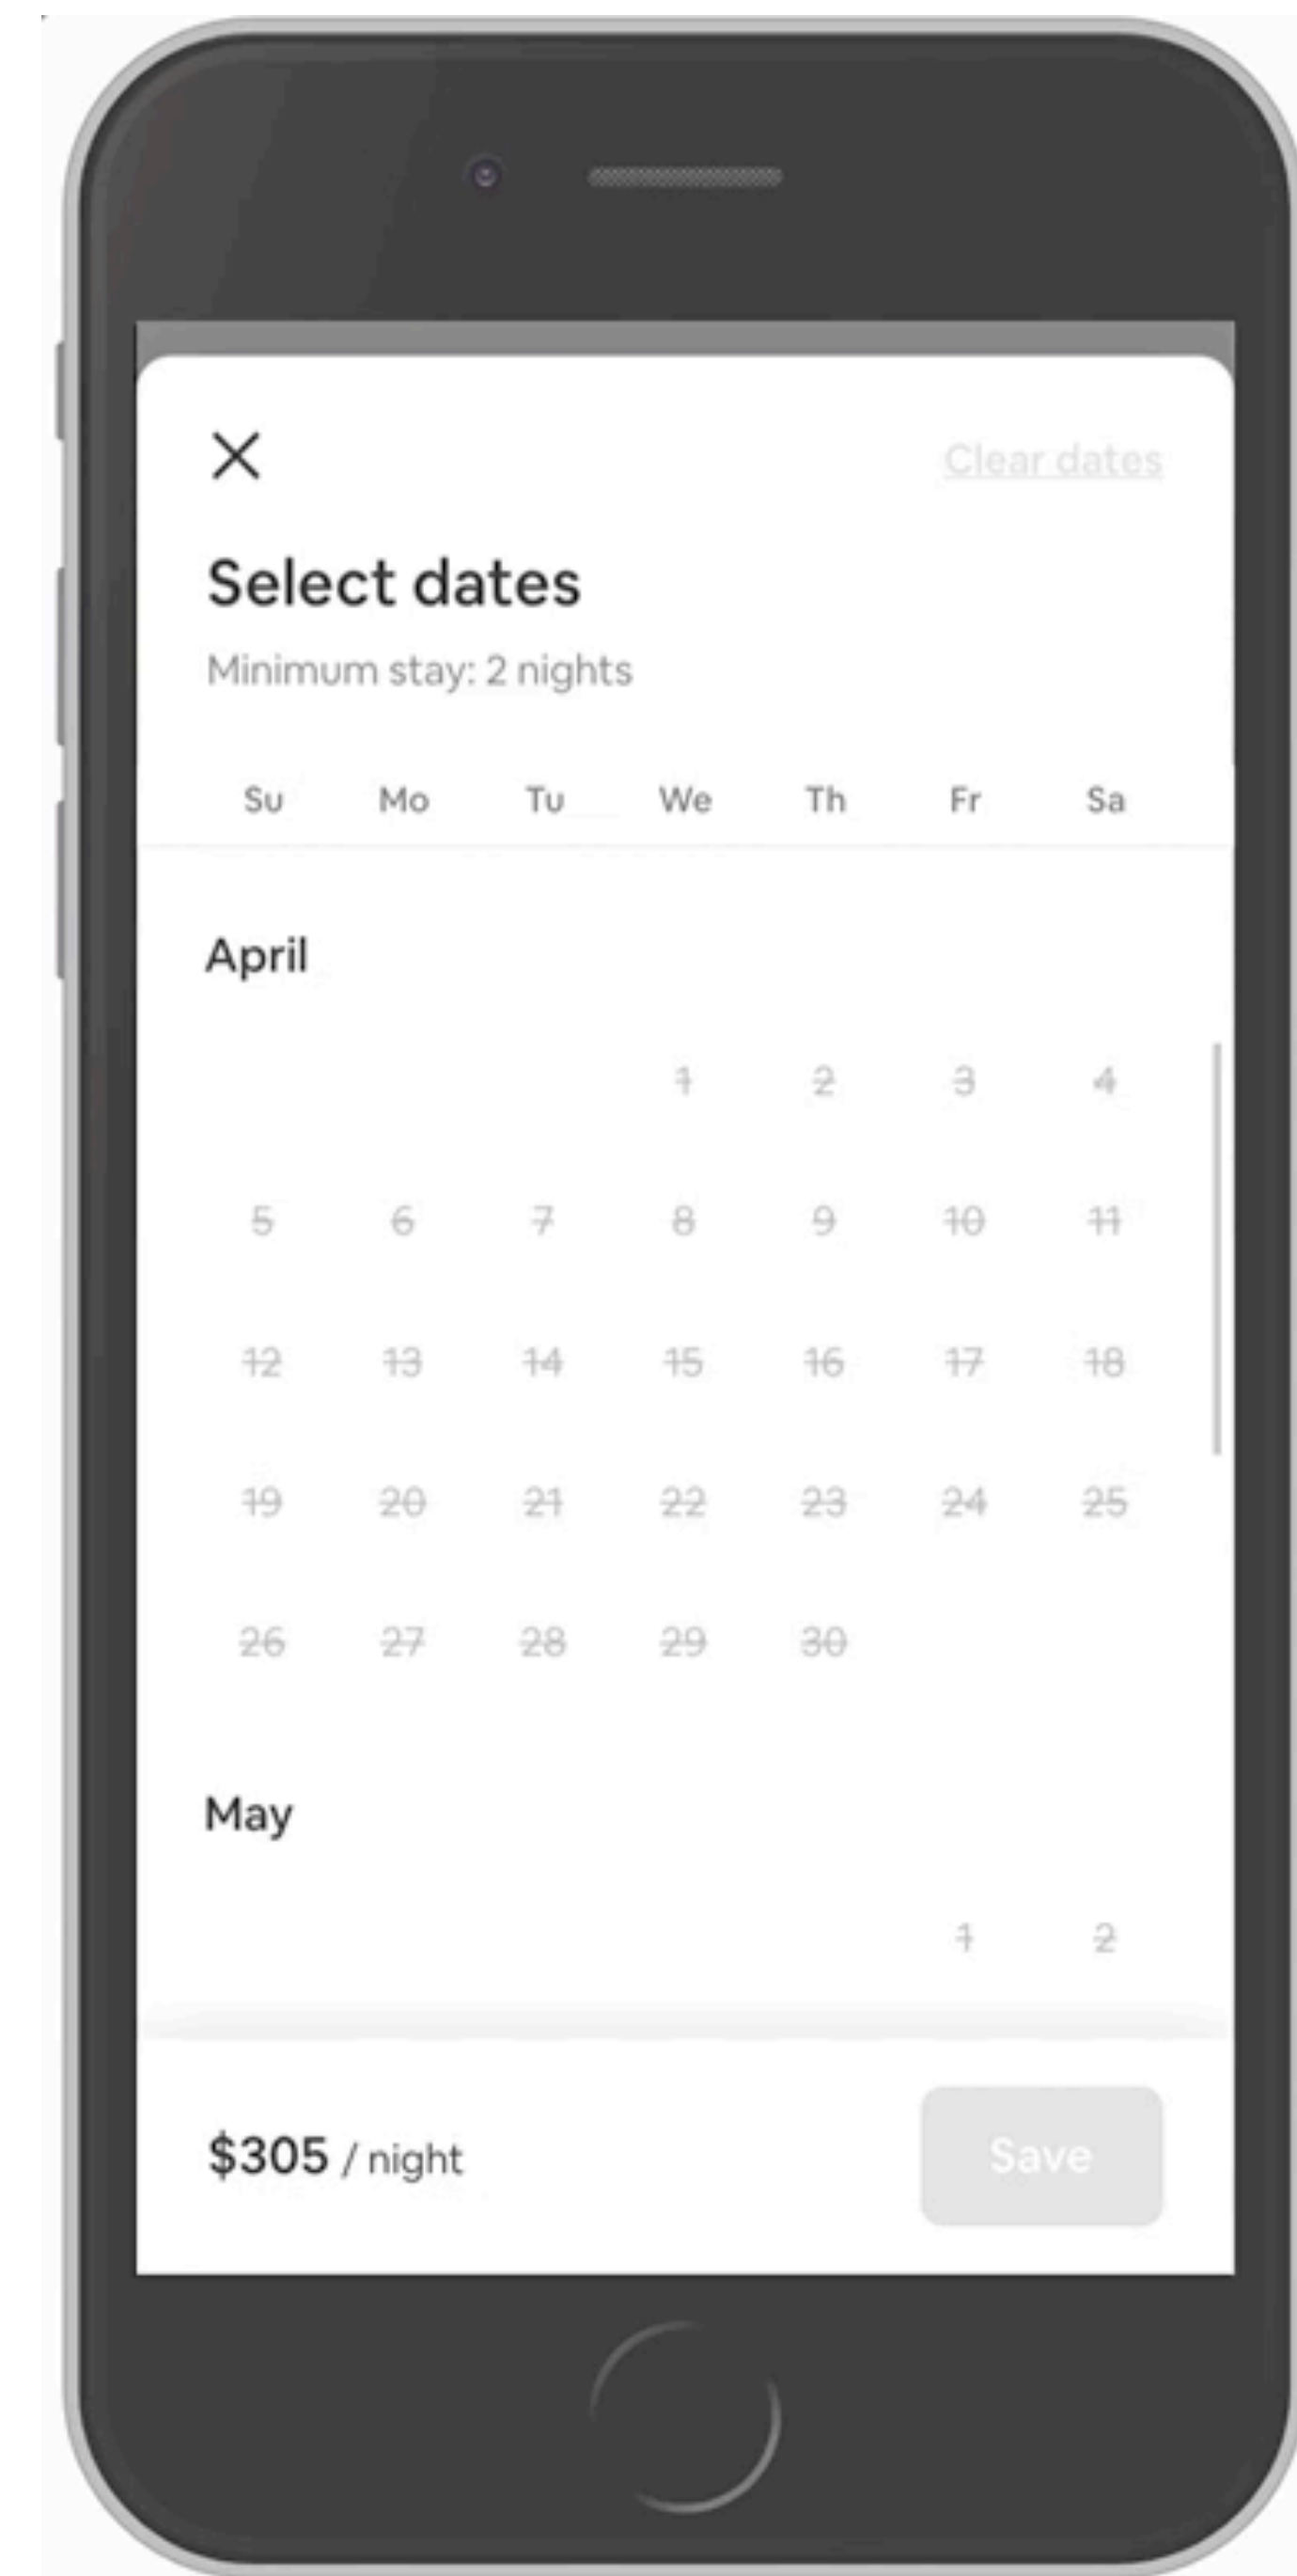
Clear dates

Select dates

Minimum stay: 2 nights

| Su | Mo | Tu | We | Th | Fr | Sa |
|---|---|---|---|---|---|---|

April

| | | | 1 | 2 | 3 | 4 |
|---|---|---|---|---|---|---|
| 5 | 6 | 7 | 8 | 9 | 10 | 11 |
| 12 | 13 | 14 | 15 | 16 | 17 | 18 |
| 19 | 20 | 21 | 22 | 23 | 24 | 25 |
| 26 | 27 | 28 | 29 | 30 | | |

May

| | | | | | 1 | 2 |
|---|---|---|---|---|---|---|

$305 / night

Save